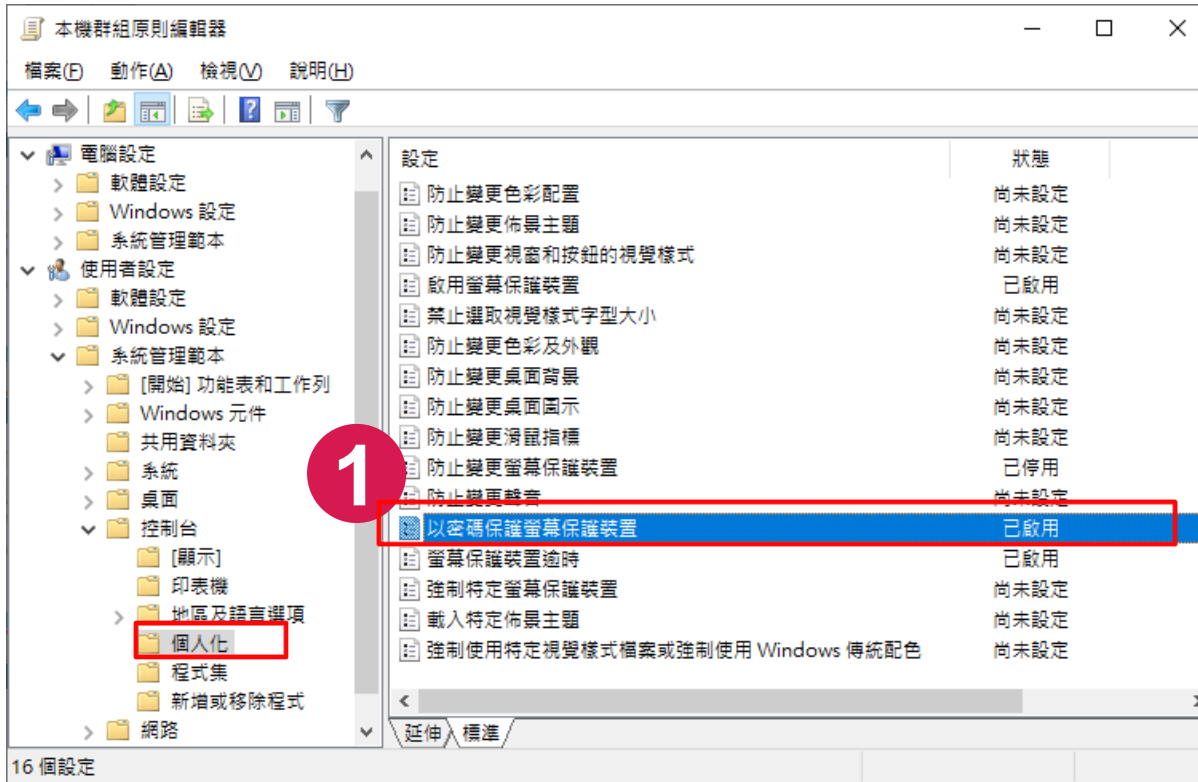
本機群組原則編輯器

檔案(F) 動作(A) 檢視(V) 說明(H)

電腦設定
軟體設定
Windows 設定
系統管理範本
使用者設定
軟體設定
Windows 設定
系統管理範本
[開始] 功能表和工作列
Windows 元件
共用資料夾
系統
桌面
控制台
[顯示]
印表機
地區及語言選項
個人化
程式集
新增或移除程式
網路

| 設定 | 狀態 |
|---|---|
| 防止變更色彩配置 | 尚未設定 |
| 防止變更佈景主題 | 尚未設定 |
| 防止變更視窗和按鈕的視覺樣式 | 尚未設定 |
| 啟用螢幕保護裝置 | 已啟用 |
| 禁止選取視覺樣式字型大小 | 尚未設定 |
| 防止變更色彩及外觀 | 尚未設定 |
| 防止變更桌面背景 | 尚未設定 |
| 防止變更桌面圖示 | 尚未設定 |
| 防止變更滑鼠指標 | 尚未設定 |
| 防止變更螢幕保護裝置 | 已停用 |
| 防止變更聲音 | 尚未設定 |
| 以密碼保護螢幕保護裝置 | 已啟用 |
| 螢幕保護裝置逾時 | 已啟用 |
| 強制特定螢幕保護裝置 | 尚未設定 |
| 載入特定佈景主題 | 尚未設定 |
| 強制使用特定視覺樣式檔案或強制使用 Windows 傳統配色 | 尚未設定 |

1

延伸 標準

16 個設定